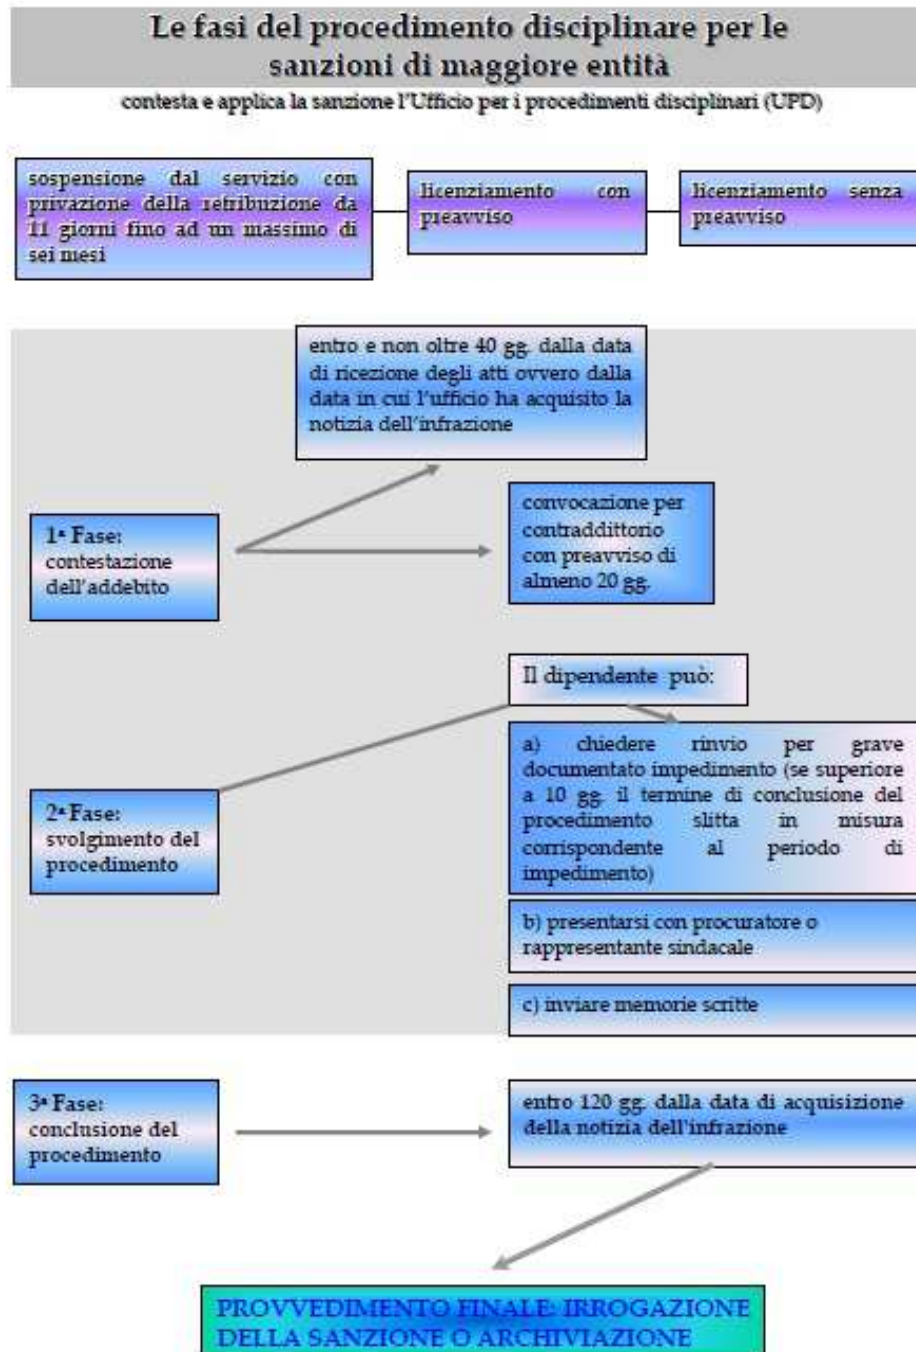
Le fasi del procedimento disciplinare per le sanzioni di maggiore entità

contesta e applica la sanzione l'Ufficio per i procedimenti disciplinari (UPD)

sospensione dal servizio con privazione della retribuzione da 11 giorni fino ad un massimo di sei mesi

licenziamento con preavviso

licenziamento senza preavviso

entro e non oltre 40 gg. dalla data di ricezione degli atti ovvero dalla data in cui l'ufficio ha acquisito la notizia dell'infrazione

1ª Fase: contestazione dell'addebito

convocazione per contraddittorio con preavviso di almeno 20 gg.

Il dipendente può:

a) chiedere rinvio per grave documentato impedimento (se superiore a 10 gg. il termine di conclusione del procedimento slitta in misura corrispondente al periodo di impedimento)

2ª Fase: svolgimento del procedimento

b) presentarsi con procuratore o rappresentante sindacale

c) inviare memorie scritte

3ª Fase: conclusione del procedimento

entro 120 gg. dalla data di acquisizione della notizia dell'infrazione

PROVVEDIMENTO FINALE: IRROGAZIONE DELLA SANZIONE O ARCHIVIAZIONE